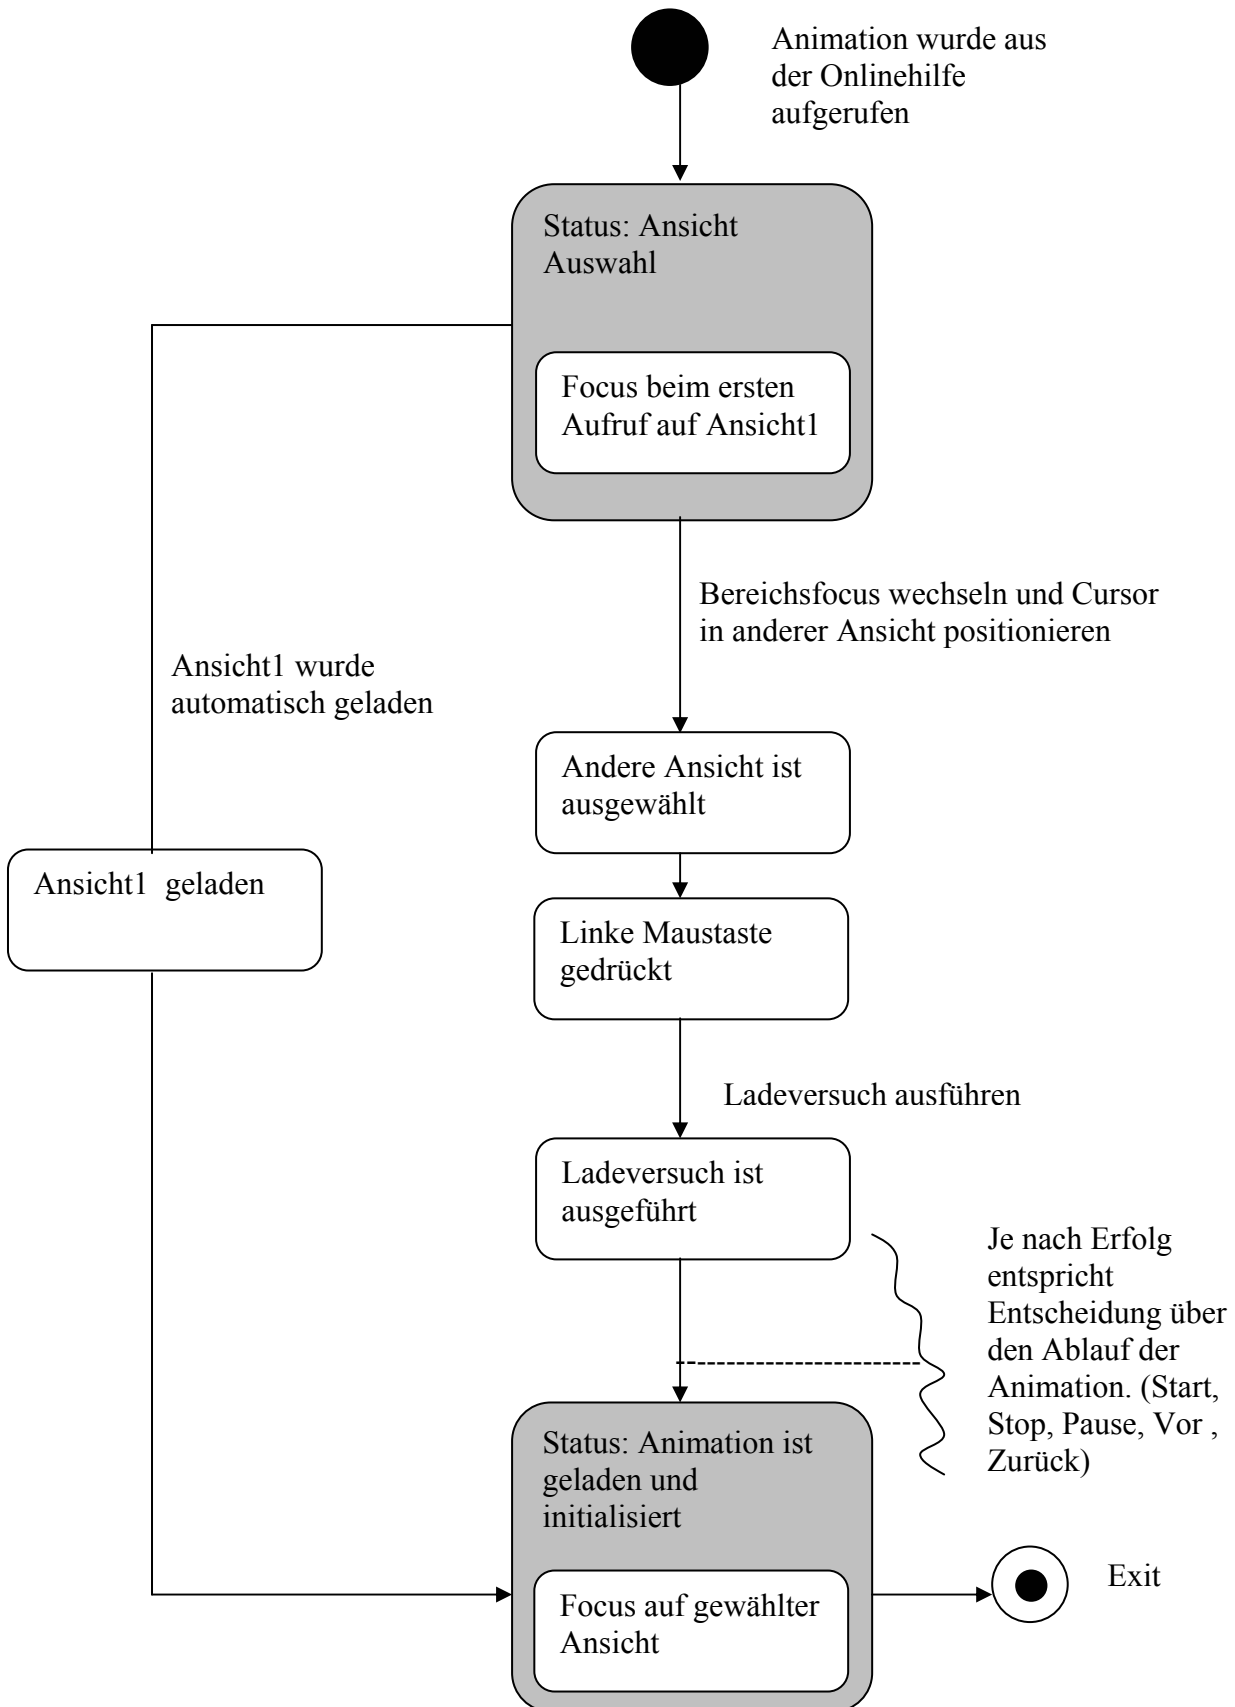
Animation wurde aus der Onlinehilfe aufgerufen

Status: Ansicht Auswahl

Focus beim ersten Aufruf auf Ansicht1

Bereichsfocus wechseln und Cursor in anderer Ansicht positionieren

Ansicht1 wurde automatisch geladen

Andere Ansicht ist ausgewählt

Ansicht1 geladen

Linke Maustaste gedrückt

Ladeversuch ausführen

Ladeversuch ist ausgeführt

Je nach Erfolg entspricht Entscheidung über den Ablauf der Animation. (Start, Stop, Pause, Vor , Zurück)

Status: Animation ist geladen und initialisiert

Focus auf gewählter Ansicht

Exit